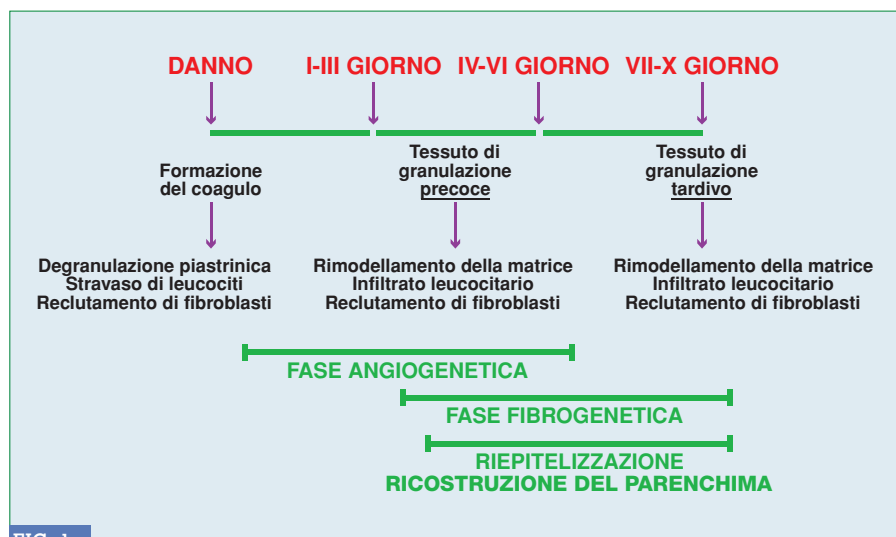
DANNO I-III GIORNO IV-VI GIORNO VII-X GIORNO

Formazione del coagulo

Tessuto di granulazione precoce

Tessuto di granulazione tardivo

Degranulazione piastrinica
Stravaso di leucociti
Reclutamento di fibroblasti

Rimodellamento della matrice
Infiltrato leucocitario
Reclutamento di fibroblasti

Rimodellamento della matrice
Infiltrato leucocitario
Reclutamento di fibroblasti

FASE ANGIOGENETICA

FASE FIBROGENETICA

RIEPITELIZZAZIONE
RICOSTRUZIONE DEL PARENCHIMA

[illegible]